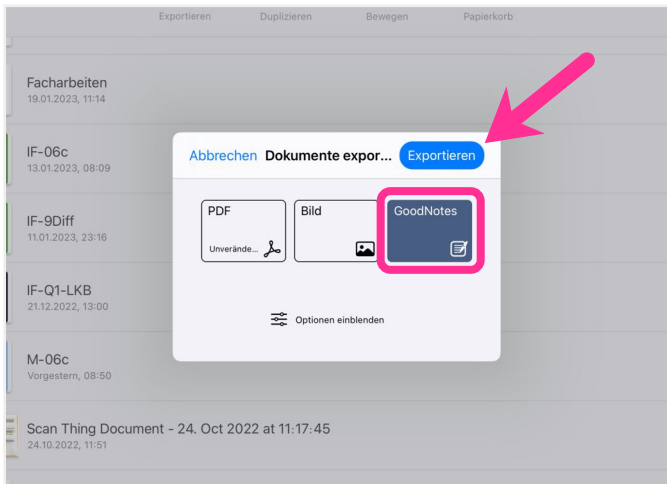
Exportieren Duplizieren Bewegen Papierkorb

Facharbeiten
19.01.2023, 11:14

IF-06c
13.01.2023, 08:09

IF-9Diff
11.01.2023, 23:16

IF-Q1-LKB
21.12.2022, 13:00

M-06c
Vorgestern, 08:50

Scan Thing Document - 24. Oct 2022 at 11:17:45
24.10.2022, 11:51

Abbrechen Dokumente expor... Exportieren

PDF
Unveränd...

Bild

GoodNotes

Optionen einblenden